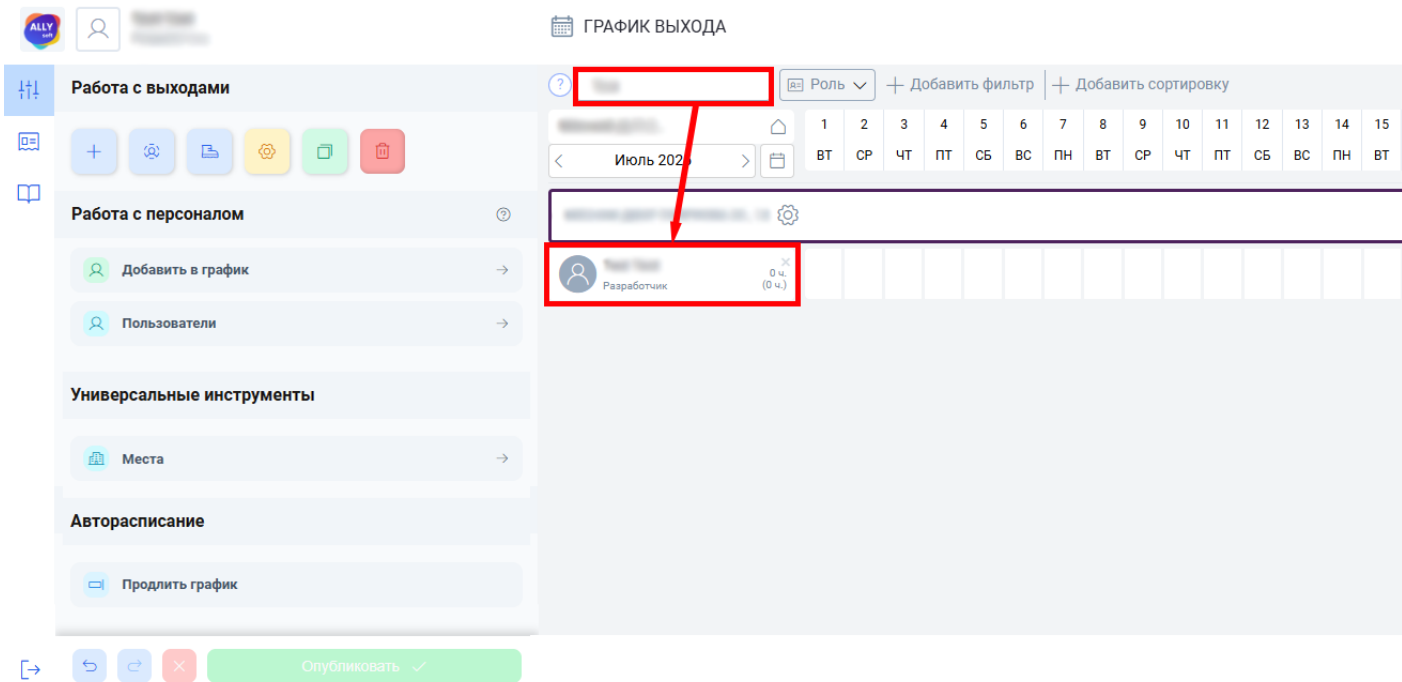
ALLY soft

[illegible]
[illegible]

ГРАФИК ВЫХОДА

Работа с выходами

Работа с персоналом

Добавить в график

Пользователи

Универсальные инструменты

Места

Авторасписание

Продлить график

Опубликовать

?
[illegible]
Роль
Добавить фильтр
Добавить сортировку

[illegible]
Июль 202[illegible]

| 1 | 2 | 3 | 4 | 5 | 6 | 7 | 8 | 9 | 10 | 11 | 12 | 13 | 14 | 15 |
|---|---|---|---|---|---|---|---|---|---|---|---|---|---|---|
| ВТ | СР | ЧТ | ПТ | СБ | ВС | ПН | ВТ | СР | ЧТ | ПТ | СБ | ВС | ПН | ВТ |

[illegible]

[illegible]
Разработчик
0 ч.
(0 ч.)